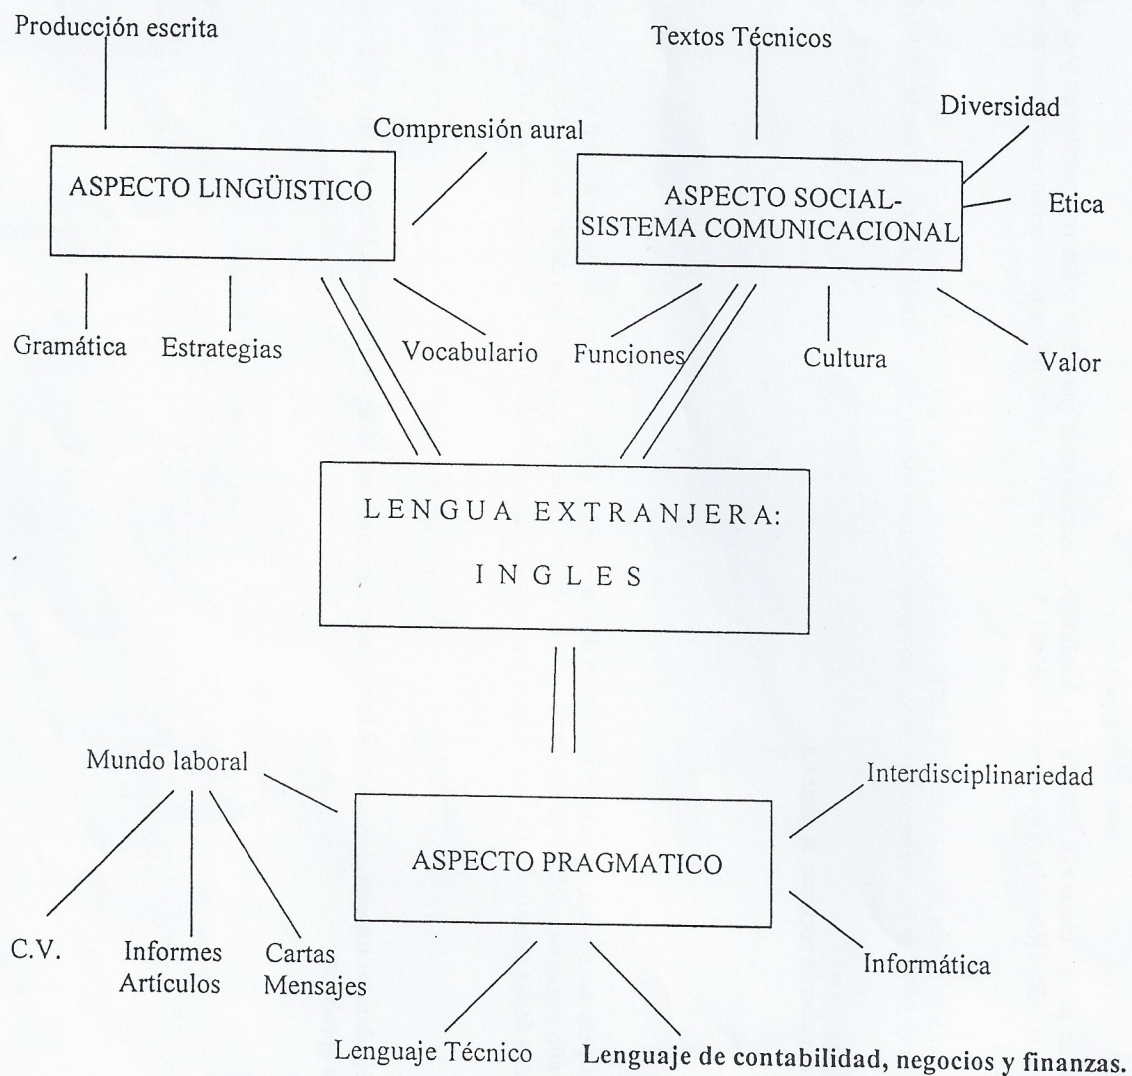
Producción escrita

Textos Técnicos

Diversidad

Comprensión aural

ASPECTO LINGÜISTICO

ASPECTO SOCIAL-SISTEMA COMUNICACIONAL

Etica

Gramática

Estrategias

Vocabulario

Funciones

Cultura

Valor

LENGUA EXTRANJERA: INGLES

Mundo laboral

Interdisciplinariedad

ASPECTO PRAGMATICO

C.V.

Informes Artículos

Cartas Mensajes

Informática

Lenguaje Técnico

Lenguaje de contabilidad, negocios y finanzas.